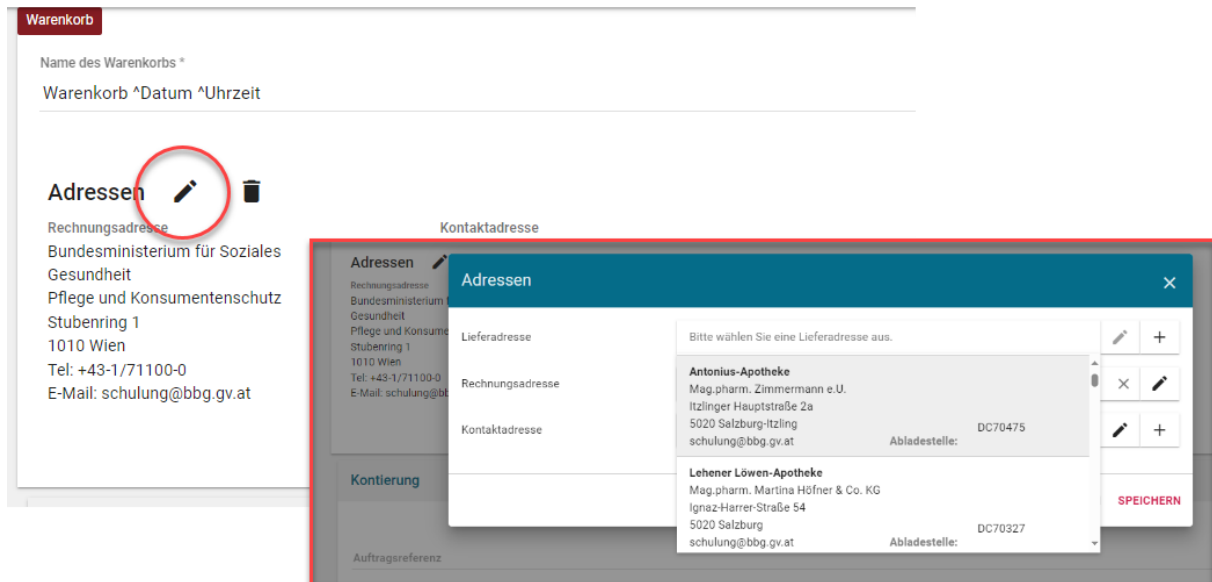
Warenkorb

Name des Warenkorbs *

Warenkorb ^Datum ^Uhrzeit

Adressen

Rechnungsadresse
Bundesministerium für Soziales
Gesundheit
Pflege und Konsumentenschutz
Stubenring 1
1010 Wien
Tel: +43-1/71100-0
E-Mail: schulung@bbg.gv.at

Kontaktadresse

Adressen
Rechnungsadresse
Bundesministerium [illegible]
Gesundheit
Pflege und Konsume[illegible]
Stubenring 1
1010 Wien
Tel: +43-1/71100-0
E-Mail: schulung@bb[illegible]

Kontierung

Auftragsreferenz

Adressen

Lieferadresse

Bitte wählen Sie eine Lieferadresse aus.

Rechnungsadresse

Kontaktadresse

Antonius-Apotheke
Mag.pharm. Zimmermann e.U.
Itzlinger Hauptstraße 2a
5020 Salzburg-Itzling
schulung@bbg.gv.at
Abladestelle:
DC70475

Lehener Löwen-Apotheke
Mag.pharm. Martina Höfner & Co. KG
Ignaz-Harrer-Straße 54
5020 Salzburg
schulung@bbg.gv.at
Abladestelle:
DC70327

SPEICHERN